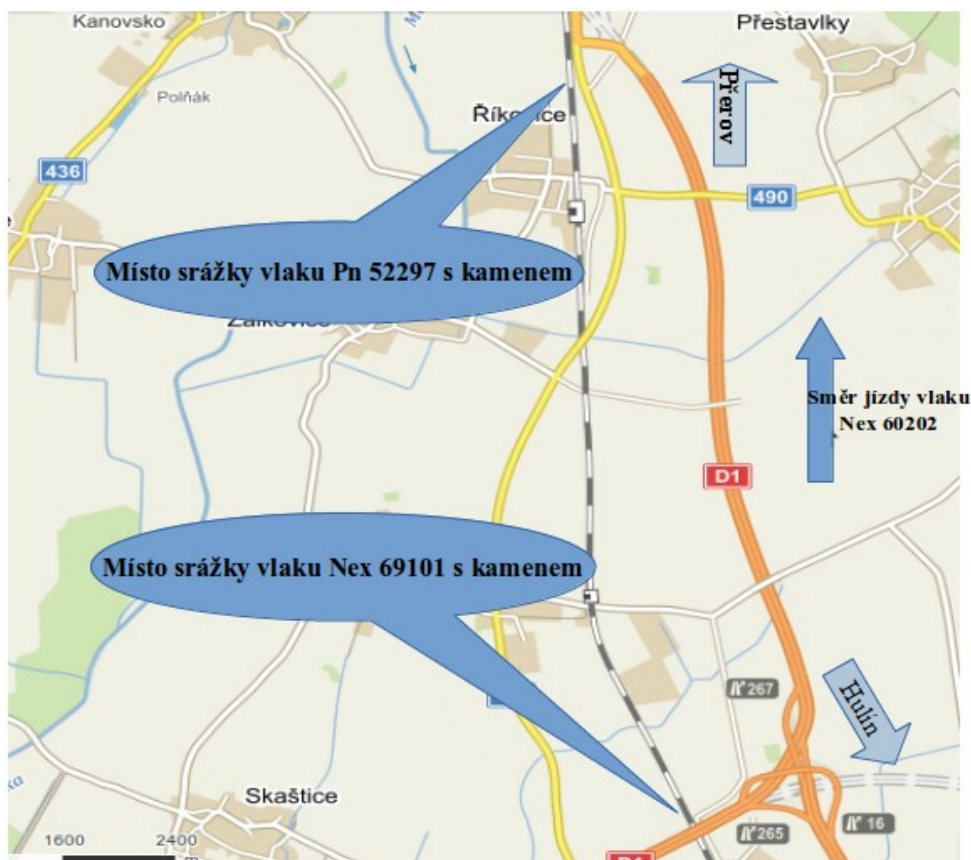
Kanovsko

Přestavlky

Polňák

Říkovice

Přerov

436

490

Místo srážky vlaku Pn 52297 s kamenem

Zlákovice

Směr jízdy vlaku Nex 60202

D1

Místo srážky vlaku Nex 69101 s kamenem

267

Hulín

Skaštice

1600

2400

265

16

D1